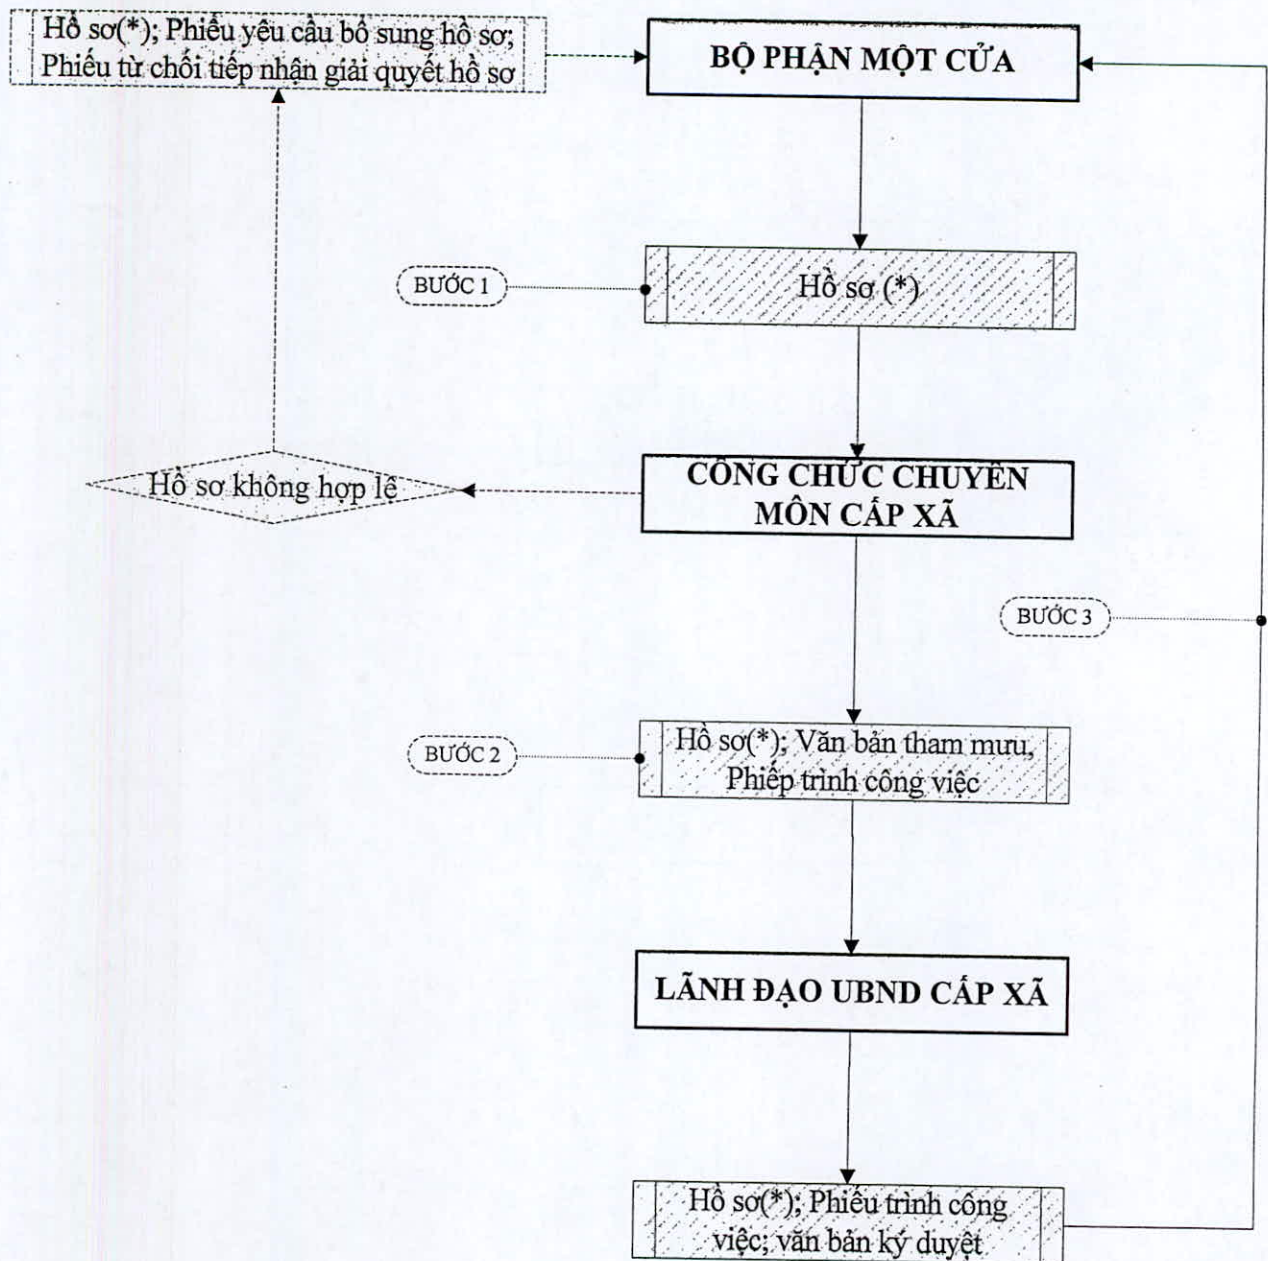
Hồ sơ(*); Phiếu yêu cầu bổ sung hồ sơ; Phiếu từ chối tiếp nhận giải quyết hồ sơ

BỘ PHẬN MỘT CỬA

BƯỚC 1

Hồ sơ (*)

Hồ sơ không hợp lệ

CÔNG CHỨC CHUYÊN MÔN CẤP XÃ

BƯỚC 3

BƯỚC 2

Hồ sơ(*); Văn bản tham mưu, Phiếp trình công việc

LÃNH ĐẠO UBND CẤP XÃ

Hồ sơ(*); Phiếu trình công việc; văn bản ký duyệt